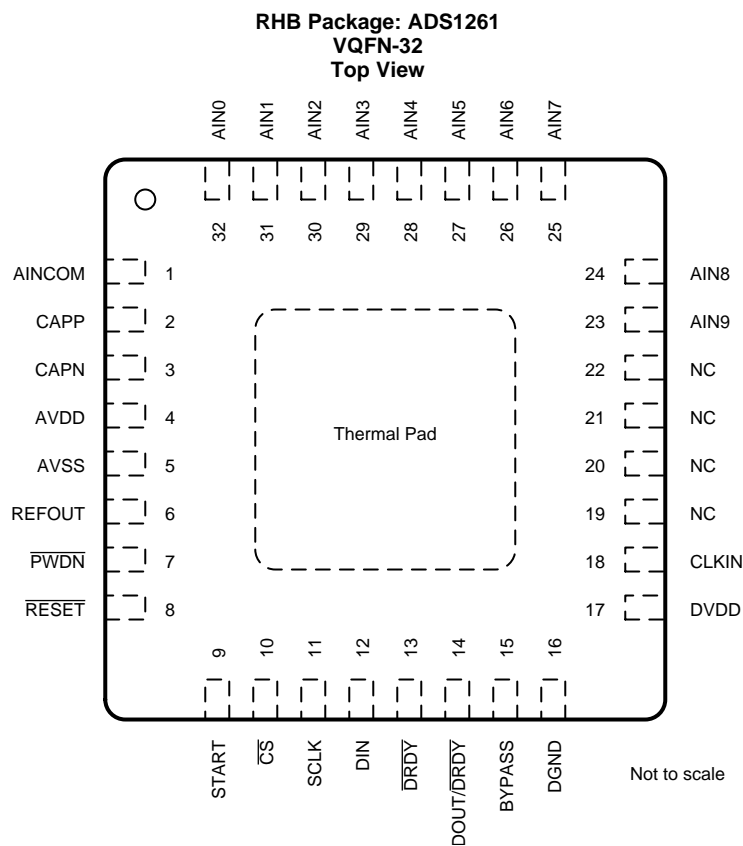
RHB Package: ADS1261
VQFN-32
Top View

AIN0 AIN1 AIN2 AIN3 AIN4 AIN5 AIN6 AIN7

32 31 30 29 28 27 26 25

AINCOM 1
CAPP 2
CAPN 3
AVDD 4
AVSS 5
REFOUT 6
$\overline{PWDN}$ 7
$\overline{RESET}$ 8

Thermal Pad

24 AIN8
23 AIN9
22 NC
21 NC
20 NC
19 NC
18 CLKIN
17 DVDD

9 10 11 12 13 14 15 16

START $\overline{CS}$ SCLK DIN $\overline{DRDY}$ DOUT/$\overline{DRDY}$ BYPASS DGND

Not to scale